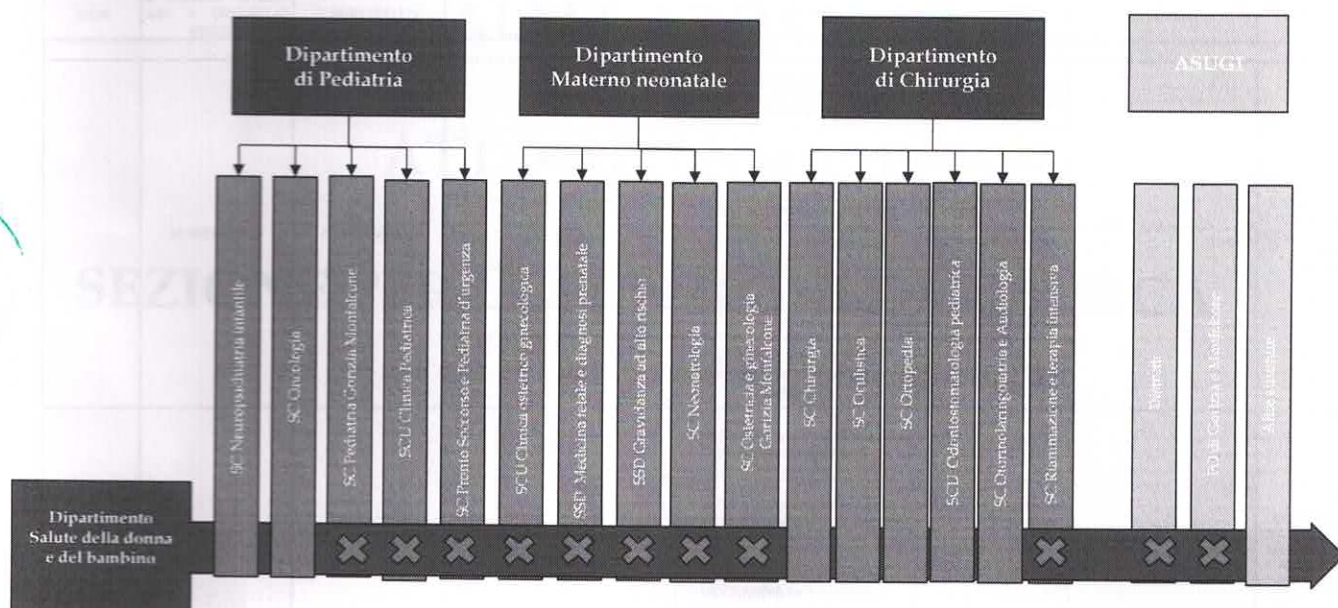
Dipartimento di Pediatria

Dipartimento Materno neonatale

Dipartimento di Chirurgia

ASUGI

SC Neuropsichiatria infantile

SC Oncologia

SC Pediatria Gorizia Monfalcone

SCU Clinica Pediatrica

SC Pronto Soccorso e Pediatria d'urgenza

SCU Clinica ostetrico ginecologica

SSD Medicina fetale e diagnosi prenatale

SSD Gravidanza ad alto rischio

SC Neonatologia

SC Ostetricia e ginecologia Gorizia Monfalcone

SC Chirurgia

SC Oculistica

SC Ortopedia

SCU Odontostomatologia pediatrica

SC Otorinolaringoiatria e Audiologia

SC Rianimazione e terapia intensiva

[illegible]

PO di Gorizia e Monfalcone

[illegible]

SEZIO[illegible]

Dipartimento Salute della donna e del bambino